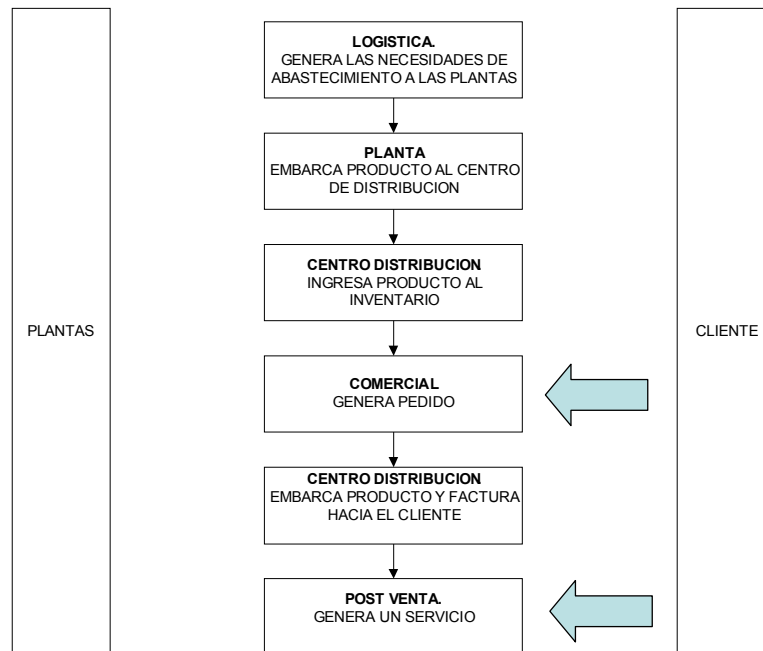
PLANTAS

LOGISTICA.
GENERA LAS NECESIDADES DE ABASTECIMIENTO A LAS PLANTAS

PLANTA
EMBARCA PRODUCTO AL CENTRO DE DISTRIBUCION

CENTRO DISTRIBUCION
INGRESA PRODUCTO AL INVENTARIO

COMERCIAL
GENERA PEDIDO

CENTRO DISTRIBUCION
EMBARCA PRODUCTO Y FACTURA HACIA EL CLIENTE

POST VENTA.
GENERA UN SERVICIO

CLIENTE